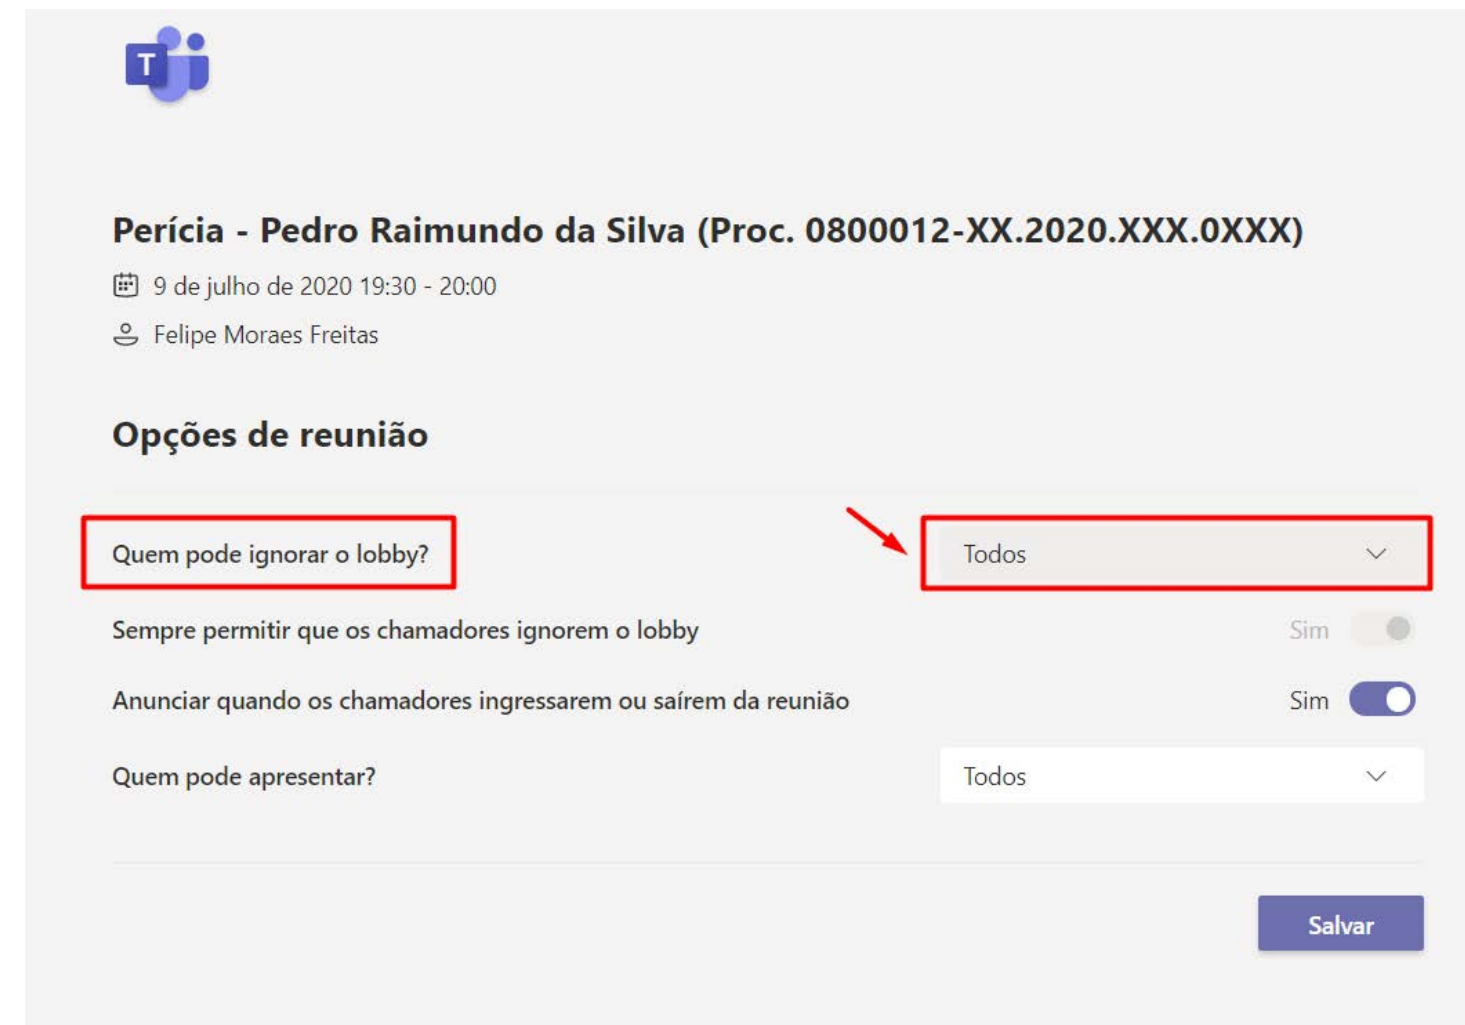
T

Perícia - Pedro Raimundo da Silva (Proc. 0800012-XX.2020.XXX.0XXX)

9 de julho de 2020 19:30 - 20:00

Felipe Moraes Freitas

Opções de reunião

Quem pode ignorar o lobby?

Todos

Sempre permitir que os chamadores ignorem o lobby

Sim

Anunciar quando os chamadores ingressarem ou saírem da reunião

Sim

Quem pode apresentar?

Todos

Salvar